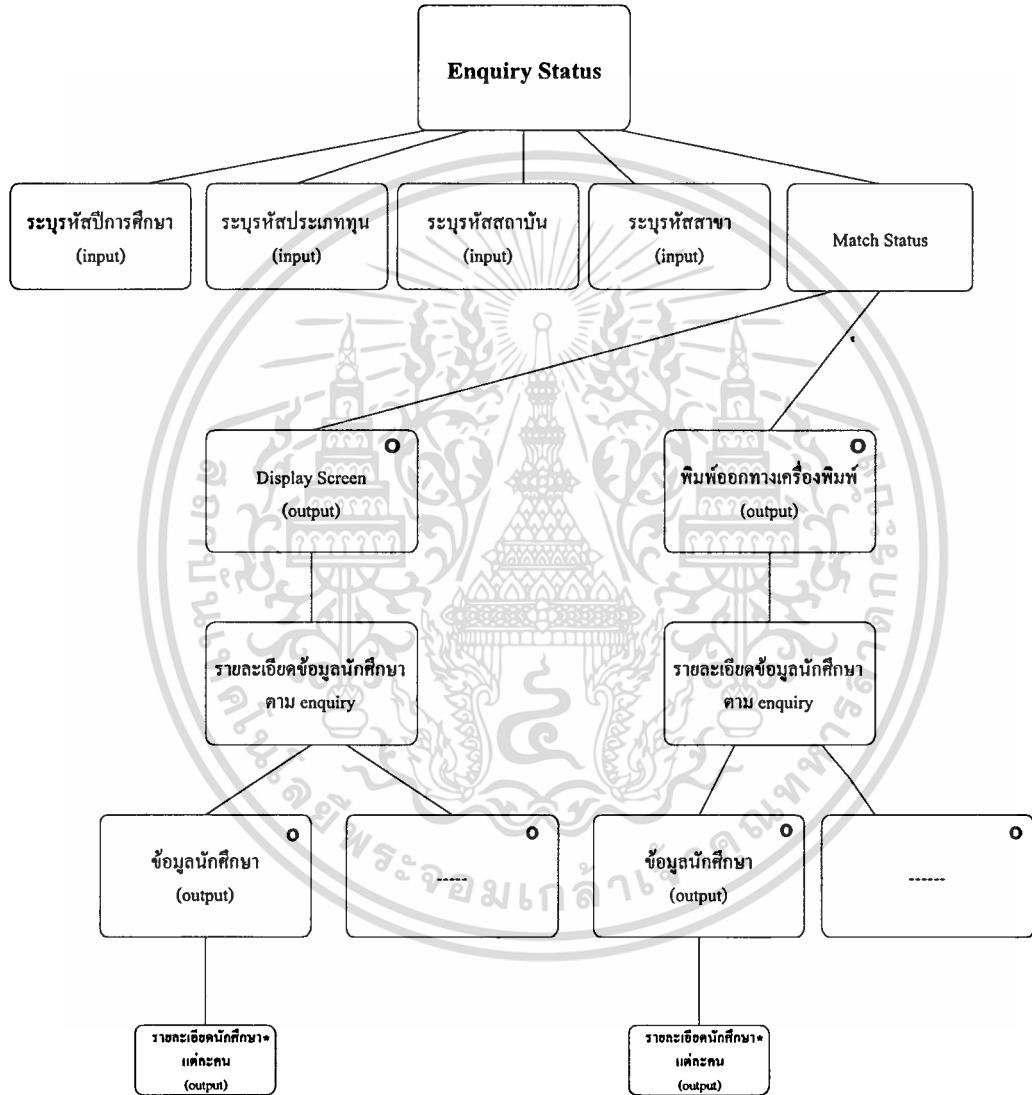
Enquiry Status

ระบุรหัสปีการศึกษา (input)

ระบุรหัสประเภททุน (input)

ระบุรหัสสถาบัน (input)

ระบุรหัสสาขา (input)

Match Status

O Display Screen (output)

O พิมพ์ออกทางเครื่องพิมพ์ (output)

รายละเอียดข้อมูลนักศึกษา ตาม enquiry

รายละเอียดข้อมูลนักศึกษา ตาม enquiry

O ข้อมูลนักศึกษา (output)

O -----

O ข้อมูลนักศึกษา (output)

O ------

รายละเอียดนักศึกษา* แต่ละคน (output)

รายละเอียดนักศึกษา* แต่ละคน (output)